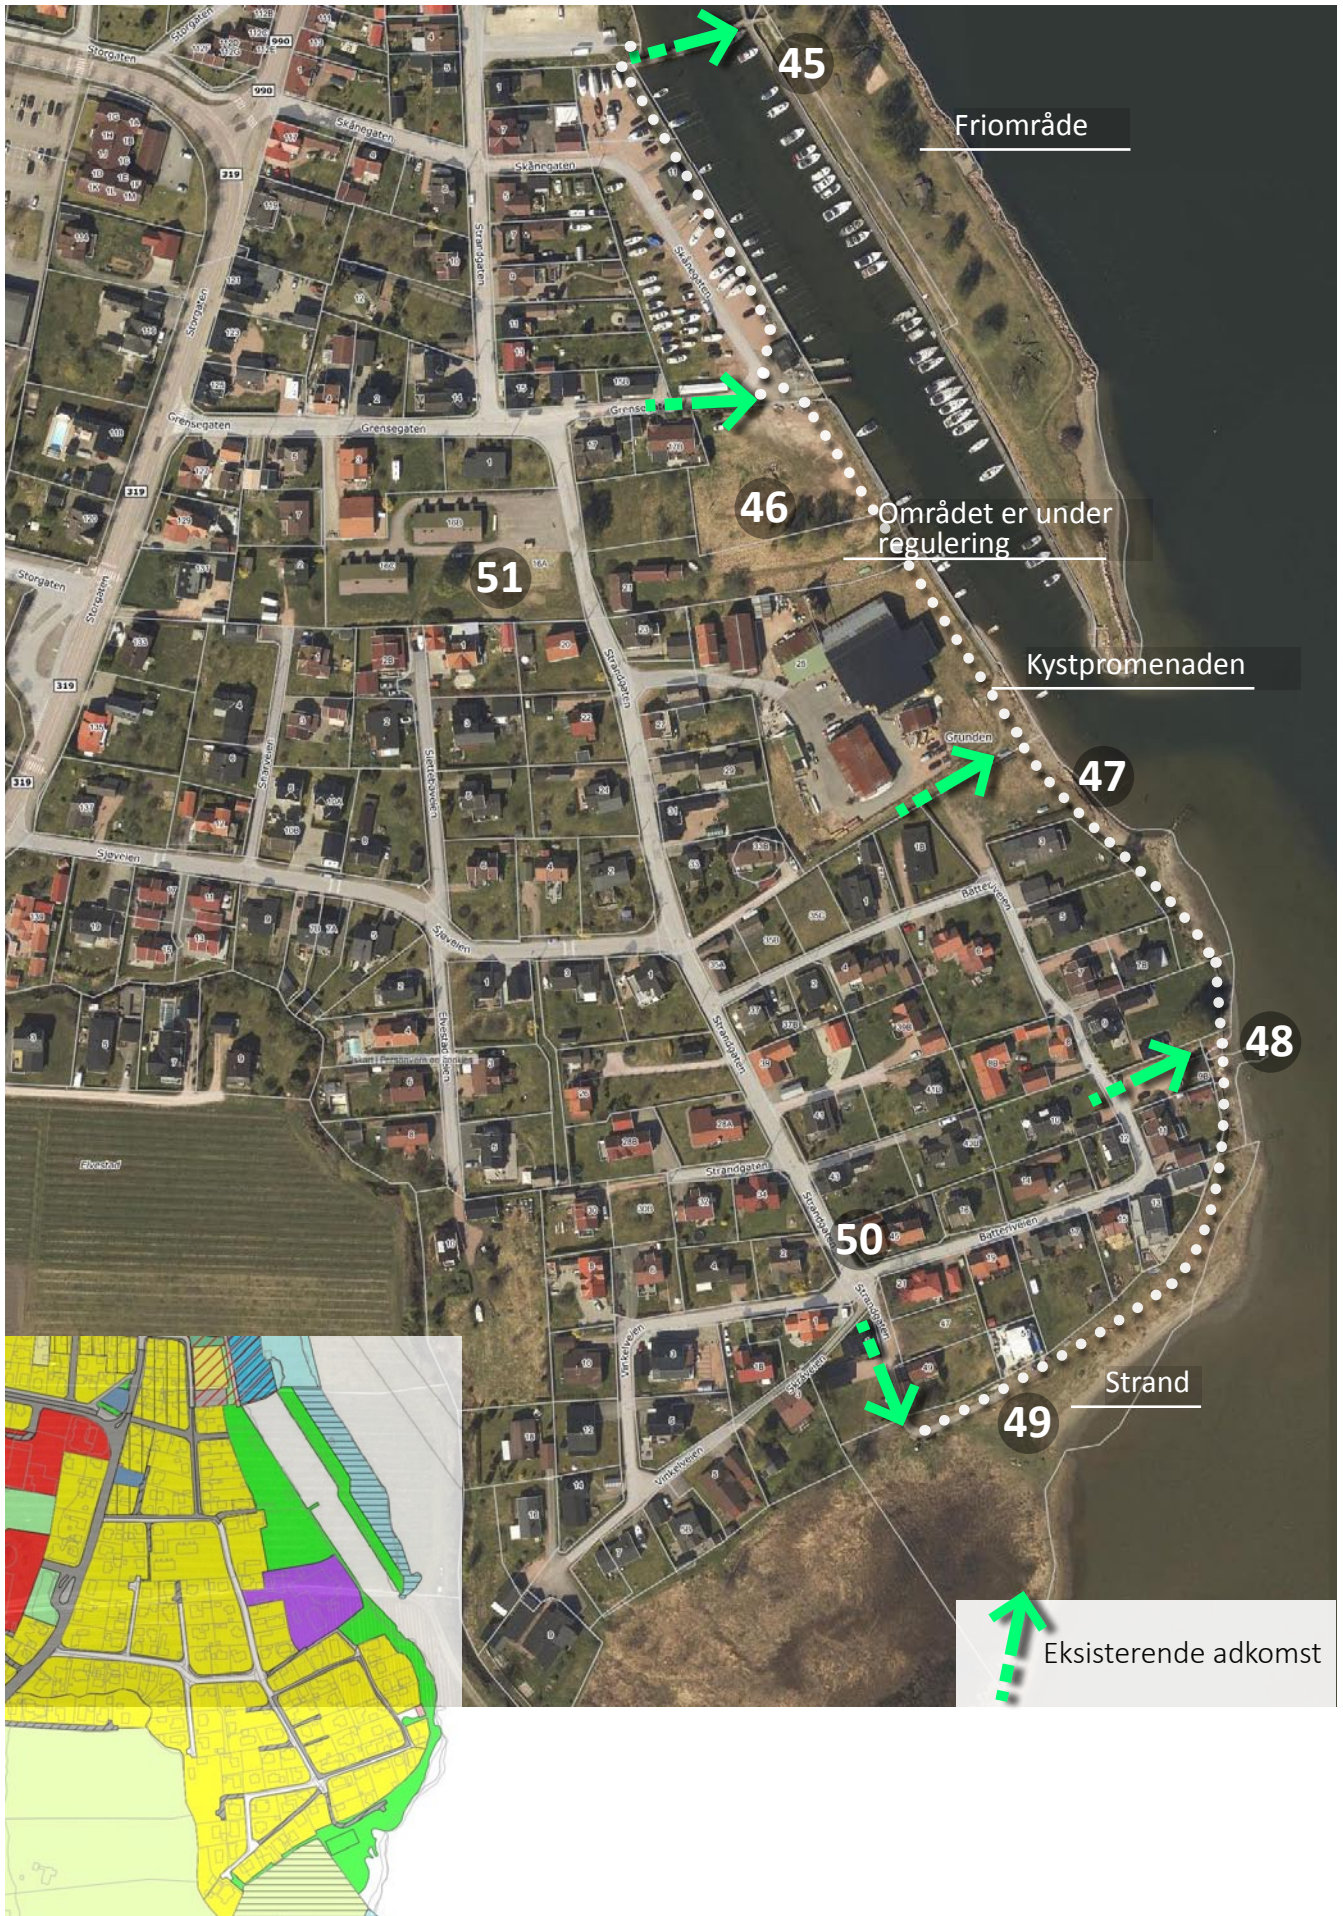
45

Friområde

46

Området er under regulering

51

Kystpromenaden

47

48

50

Strand

49

Eksisterende adkomst

Storgaten
Skånegaten
Strandgaten
Grensegaten
Sjøveien
Batteriveien
Vinkelveien
Grunden
Elvestad